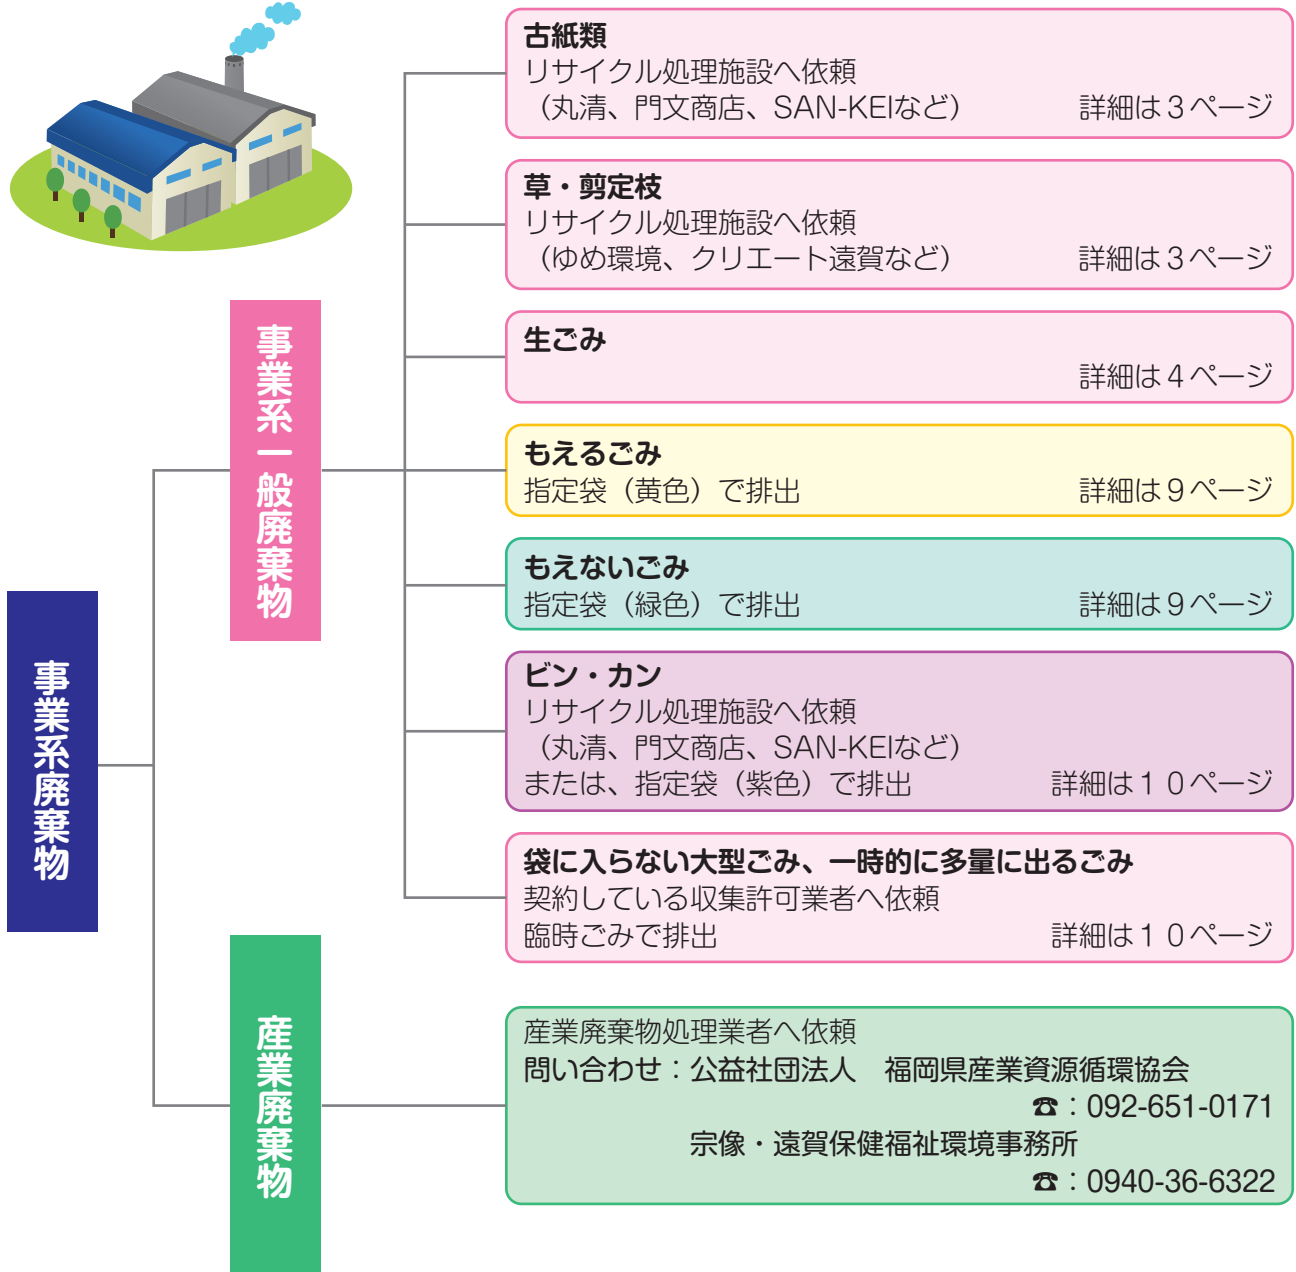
事業系廃棄物

事業系一般廃棄物

古紙類
リサイクル処理施設へ依頼
（丸清、門文商店、SAN-KEIなど） 詳細は３ページ

草・剪定枝
リサイクル処理施設へ依頼
（ゆめ環境、クリエート遠賀など） 詳細は３ページ

生ごみ
詳細は４ページ

もえるごみ
指定袋（黄色）で排出 詳細は９ページ

もえないごみ
指定袋（緑色）で排出 詳細は９ページ

ビン・カン
リサイクル処理施設へ依頼
（丸清、門文商店、SAN-KEIなど）
または、指定袋（紫色）で排出 詳細は１０ページ

袋に入らない大型ごみ、一時的に多量に出るごみ
契約している収集許可業者へ依頼
臨時ごみで排出 詳細は１０ページ

産業廃棄物

産業廃棄物処理業者へ依頼
問い合わせ：公益社団法人 福岡県産業資源循環協会
☎：092-651-0171
宗像・遠賀保健福祉環境事務所
☎：0940-36-6322